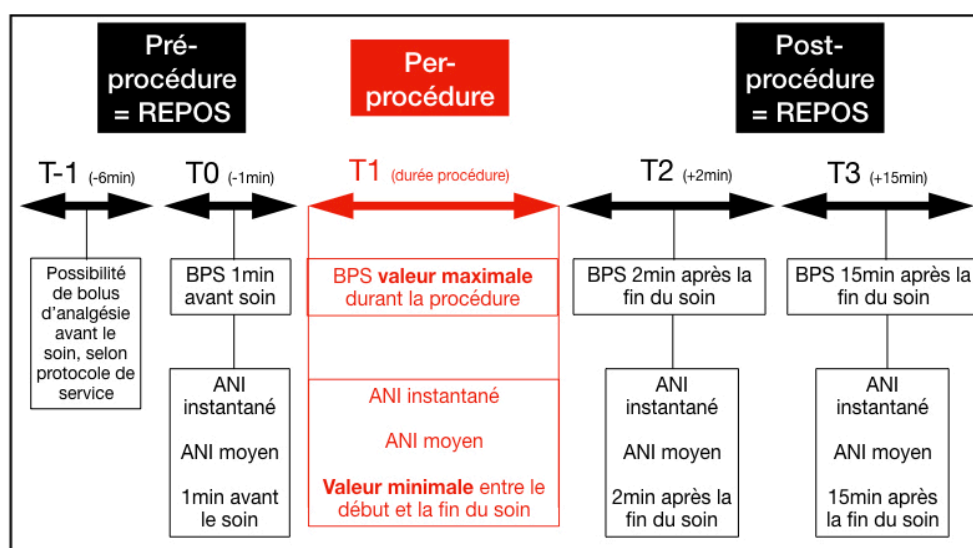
Pré-procédure = REPOS

Per-procédure

Post-procédure = REPOS

T-1 (-6min)

T0 (-1min)

T1 (durée procédure)

T2 (+2min)

T3 (+15min)

Possibilité de bolus d'analgésie avant le soin, selon protocole de service

BPS 1min avant soin

ANI instantané

ANI moyen

1min avant le soin

BPS valeur maximale durant la procédure

ANI instantané

ANI moyen

Valeur minimale entre le début et la fin du soin

BPS 2min après la fin du soin

ANI instantané

ANI moyen

2min après la fin du soin

BPS 15min après la fin du soin

ANI instantané

ANI moyen

15min après la fin du soin